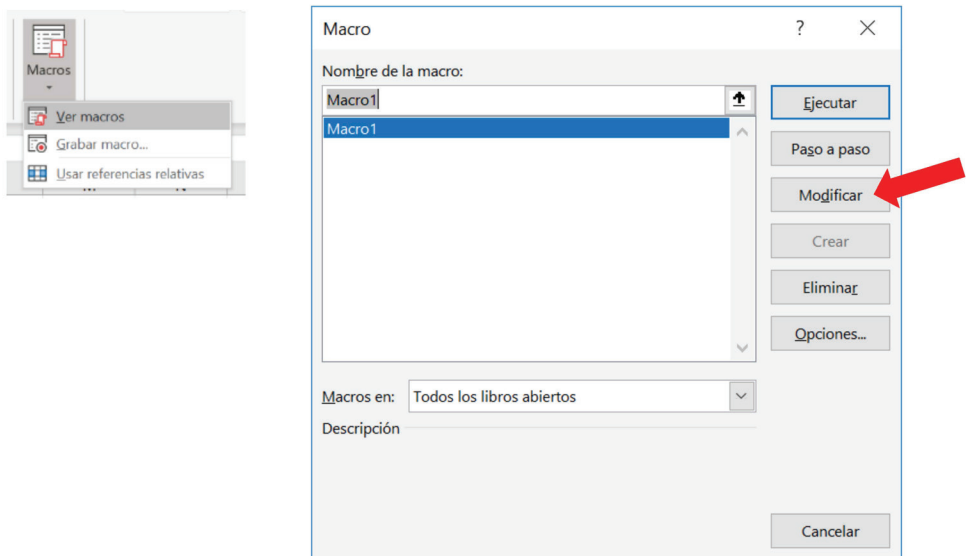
Macros

Ver macros

Grabar macro...

Usar referencias relativas

Macro

?

Nombre de la macro:

Macro1

Macro1

Ejecutar

Paso a paso

Modificar

Crear

Eliminar

Opciones...

Macros en: Todos los libros abiertos

Descripción

Cancelar